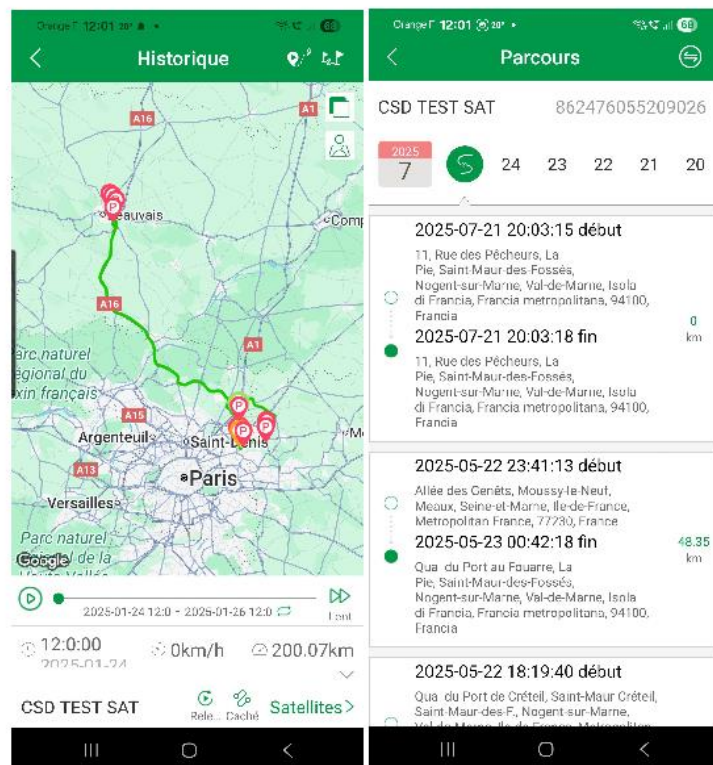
Orange F 12:01 20° ▲ •
68
Historique

A16
A1
Beauvais
Comp
A16
Parc naturel régional du Vexin français
A1
A15
Argenteuil
Saint-Denis
Me
A13
Paris
Versailles
Parc naturel régional de la Haute Vallée
Google

2025-01-24 12:0 - 2025-01-26 12:0
Lent
12:0:00
2025-01-24
0km/h
200.07km
CSD TEST SAT
Relec
Caché
Satellites >

Orange F 12:01 20°
68
Parcours
CSD TEST SAT 862476055209026
2025
7
24 23 22 21 20

2025-07-21 20:03:15 début
11, Rue des Pêcheurs, La Pie, Saint-Maur-des-Fossés, Nogent-sur-Marne, Val-de-Marne, Isola di Francia, Francia metropolitana, 94100, Francia
2025-07-21 20:03:18 fin
0 km
11, Rue des Pêcheurs, La Pie, Saint-Maur-des-Fossés, Nogent-sur-Marne, Val-de-Marne, Isola di Francia, Francia metropolitana, 94100, Francia

2025-05-22 23:41:13 début
Allée des Genêts, Moussy-le-Neuf, Meaux, Seine-et-Marne, Ile-de-France, Metropolitan France, 77230, France
2025-05-23 00:42:18 fin
48.35 km
Qua du Port au Fouarre, La Pie, Saint-Maur-des-Fossés, Nogent-sur-Marne, Val-de-Marne, Isola di Francia, Francia metropolitana, 94100, Francia

2025-05-22 18:19:40 début
Qua du Port de Créteil, Saint-Maur Créteil, Saint-Maur-des-F., Nogent-sur-Marne, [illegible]